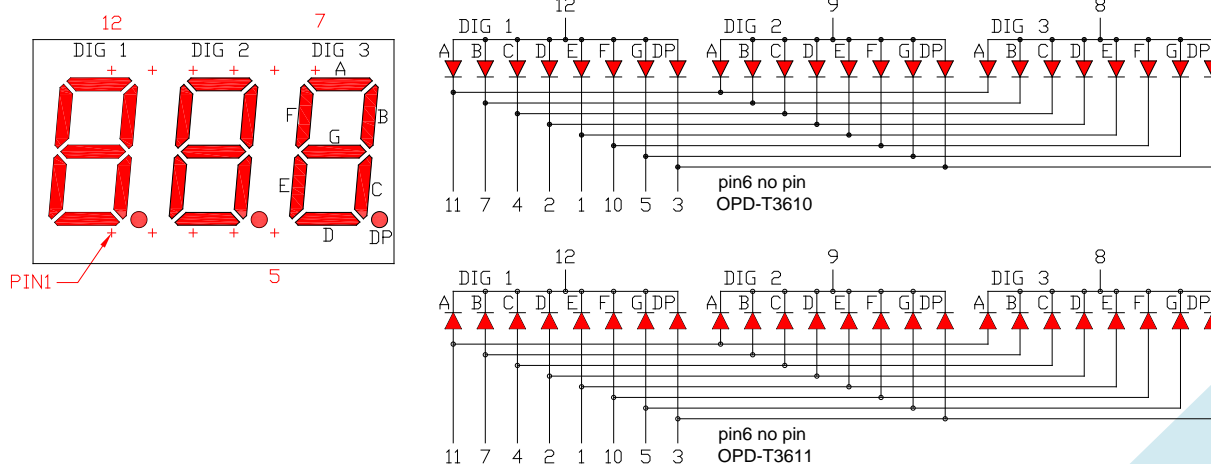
12 7

DIG 1 DIG 2 DIG 3

A
F B
G
E C
D DP

PIN1

5

12 9 8
DIG 1 DIG 2 DIG 3
A B C D E F G DP A B C D E F G DP A B C D E F G DP

11 7 4 2 1 10 5 3

pin6 no pin
OPD-T3610

12 9 8
DIG 1 DIG 2 DIG 3
A B C D E F G DP A B C D E F G DP A B C D E F G DP

11 7 4 2 1 10 5 3

pin6 no pin
OPD-T3611